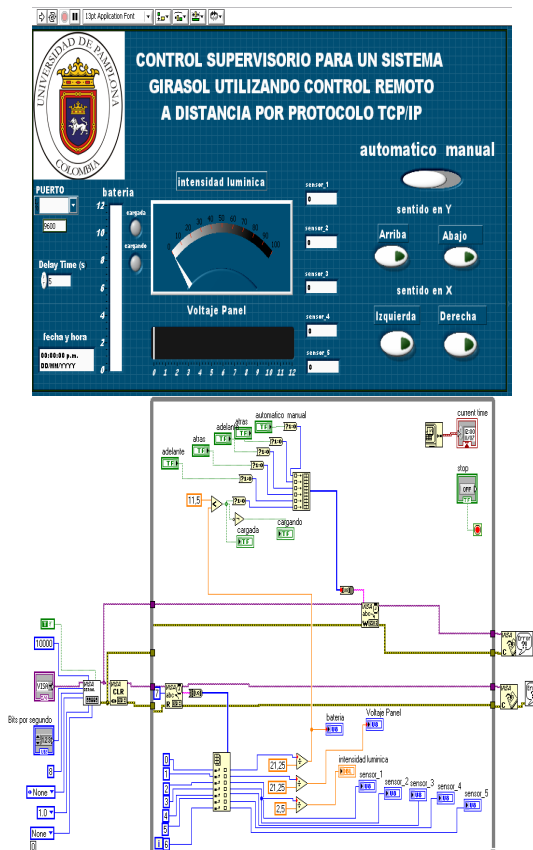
13pt Application Font

UNIVERSIDAD DE PAMPLONA
COLOMBIA

CONTROL SUPERVISORIO PARA UN SISTEMA GIRASOL UTILIZANDO CONTROL REMOTO A DISTANCIA POR PROTOCOLO TCP/IP

automatico manual

PUERTO
9600
bateria
12
10
8
6
4
2
0
cargada
cargando

Delay Time (s
5

fecha y hora
00:00:00 p.m.
DD/MM/YYYY

intensidad luminica
0 10 20 30 40 50 60 70 80 90 100
Voltaje Panel
0 1 2 3 4 5 6 7 8 9 10 11 12

sensor_1
0
sensor_2
0
sensor_3
0
sensor_4
0
sensor_5
0

sentido en Y
Arriba
Abajo
sentido en X
Izquierda
Derecha

automatico manual
atras
adelante
atras
adelante
?1:0
?1:0
?1:0
?1:0
TF
current time
stop
OFF
11.5
cargada
cargando
10000
Bits por segundo
8
None
1.0
None
0
CLR
7
bateria
Voltaje Panel
intensidad luminica
sensor_1
sensor_2
sensor_3
sensor_4
sensor_5
21.25
21.25
2.5
0
1
2
3
4
5
6
DBL
U8